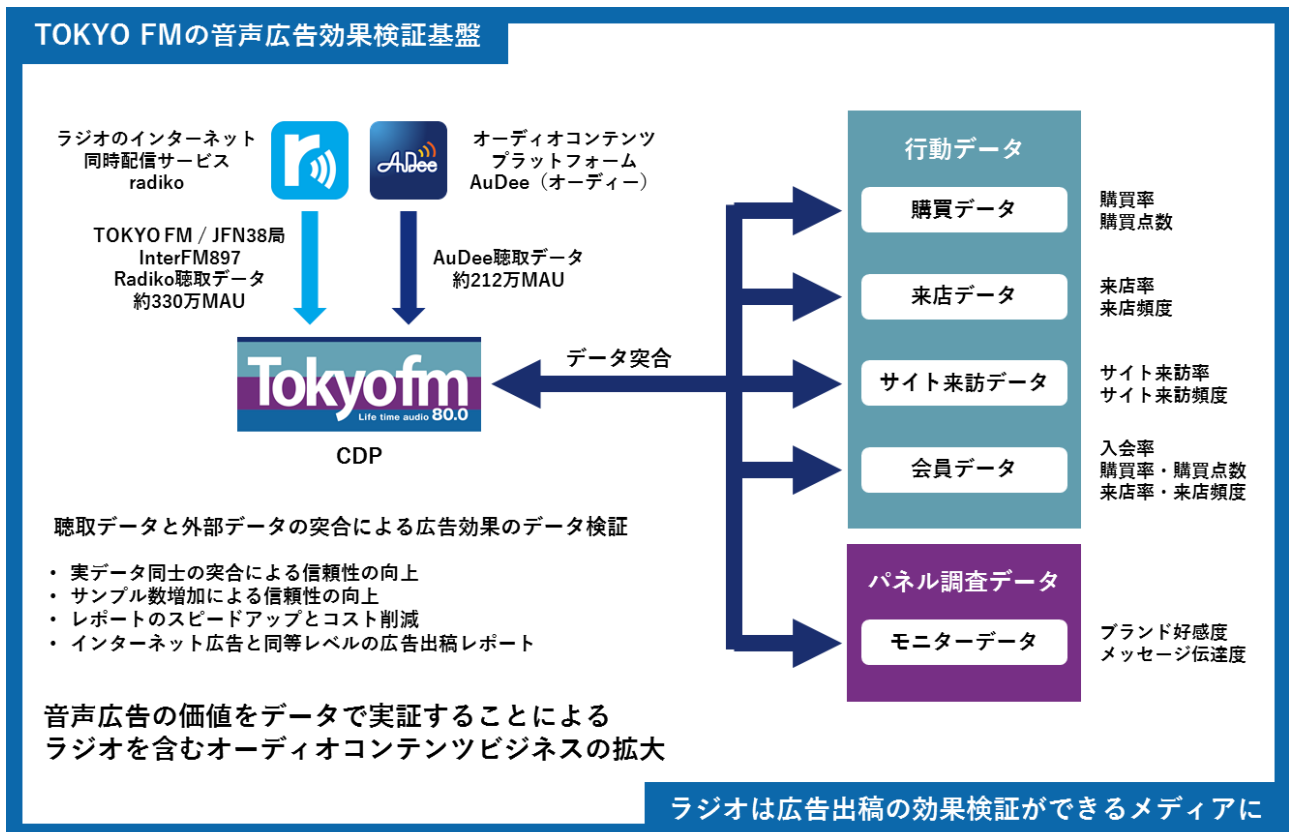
TOKYO FMの音声広告効果検証基盤

ラジオのインターネット同時配信サービス radiko

AuDee

オーディオコンテンツプラットフォーム AuDee（オーディー）

TOKYO FM / JFN38局 InterFM897 Radiko聴取データ 約330万MAU

AuDee聴取データ 約212万MAU

Tokyofm Life time audio 80.0

CDP

データ突合

行動データ

購買データ

購買率 購買点数

来店データ

来店率 来店頻度

サイト来訪データ

サイト来訪率 サイト来訪頻度

会員データ

入会率 購買率・購買点数 来店率・来店頻度

パネル調査データ

モニターデータ

ブランド好感度 メッセージ伝達度

聴取データと外部データの突合による広告効果のデータ検証

・ 実データ同士の突合による信頼性の向上
・ サンプル数増加による信頼性の向上
・ レポートのスピードアップとコスト削減
・ インターネット広告と同等レベルの広告出稿レポート

音声広告の価値をデータで実証することによる ラジオを含むオーディオコンテンツビジネスの拡大

ラジオは広告出稿の効果検証ができるメディアに